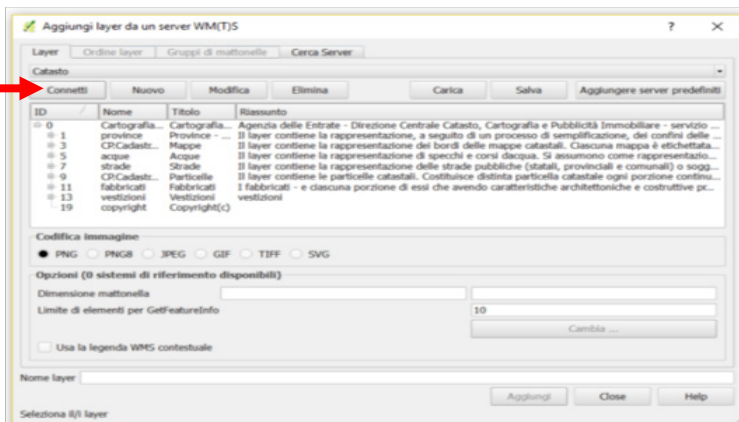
Aggiungi layer da un server WM(T)S

?

Layer | Ordine layer | Gruppi di mattonelle | Cerca Server

Catasto

Connetti | Nuovo | Modifica | Elimina | Carica | Salva | Aggiungere server predefiniti

| ID | Nome | Titolo | Riassunto |
|---|---|---|---|
| 0 | Cartografia... | Cartografia... | Agenzia delle Entrate - Direzione Centrale Catasto, Cartografia e Pubblicità Immobiliare - servizio ... |
| 1 | province | Province - ... | Il layer contiene la rappresentazione, a seguito di un processo di semplificazione, dei confini delle ... |
| 3 | CP.Cadastr... | Mappe | Il layer contiene la rappresentazione dei bordi delle mappe catastali. Ciascuna mappa è etichettata... |
| 5 | acque | Acque | Il layer contiene la rappresentazione di specchi e corsi dacqua. Si assumono come rappresentazio... |
| 7 | strade | Strade | Il layer contiene la rappresentazione delle strade pubbliche (statali, provinciali e comunali) o sogg... |
| 9 | CP.Cadastr... | Particelle | Il layer contiene le particelle catastali. Costituisce distinta particella catastale ogni porzione continu... |
| 11 | fabbricati | Fabbricati | I fabbricati - e ciascuna porzione di essi che avendo caratteristiche architettoniche e costruttive pr... |
| 13 | vestizioni | Vestizioni | vestizioni |
| 19 | copyright | Copyright(c) | |

Codifica immagine
PNG PNG8 JPEG GIF TIFF SVG

Opzioni (0 sistemi di riferimento disponibili)
Dimensione mattonella
Limite di elementi per GetFeatureInfo 10
Cambia ...
Usa la legenda WMS contestuale

Nome layer

Aggiungi | Close | Help

Seleziona il/i layer